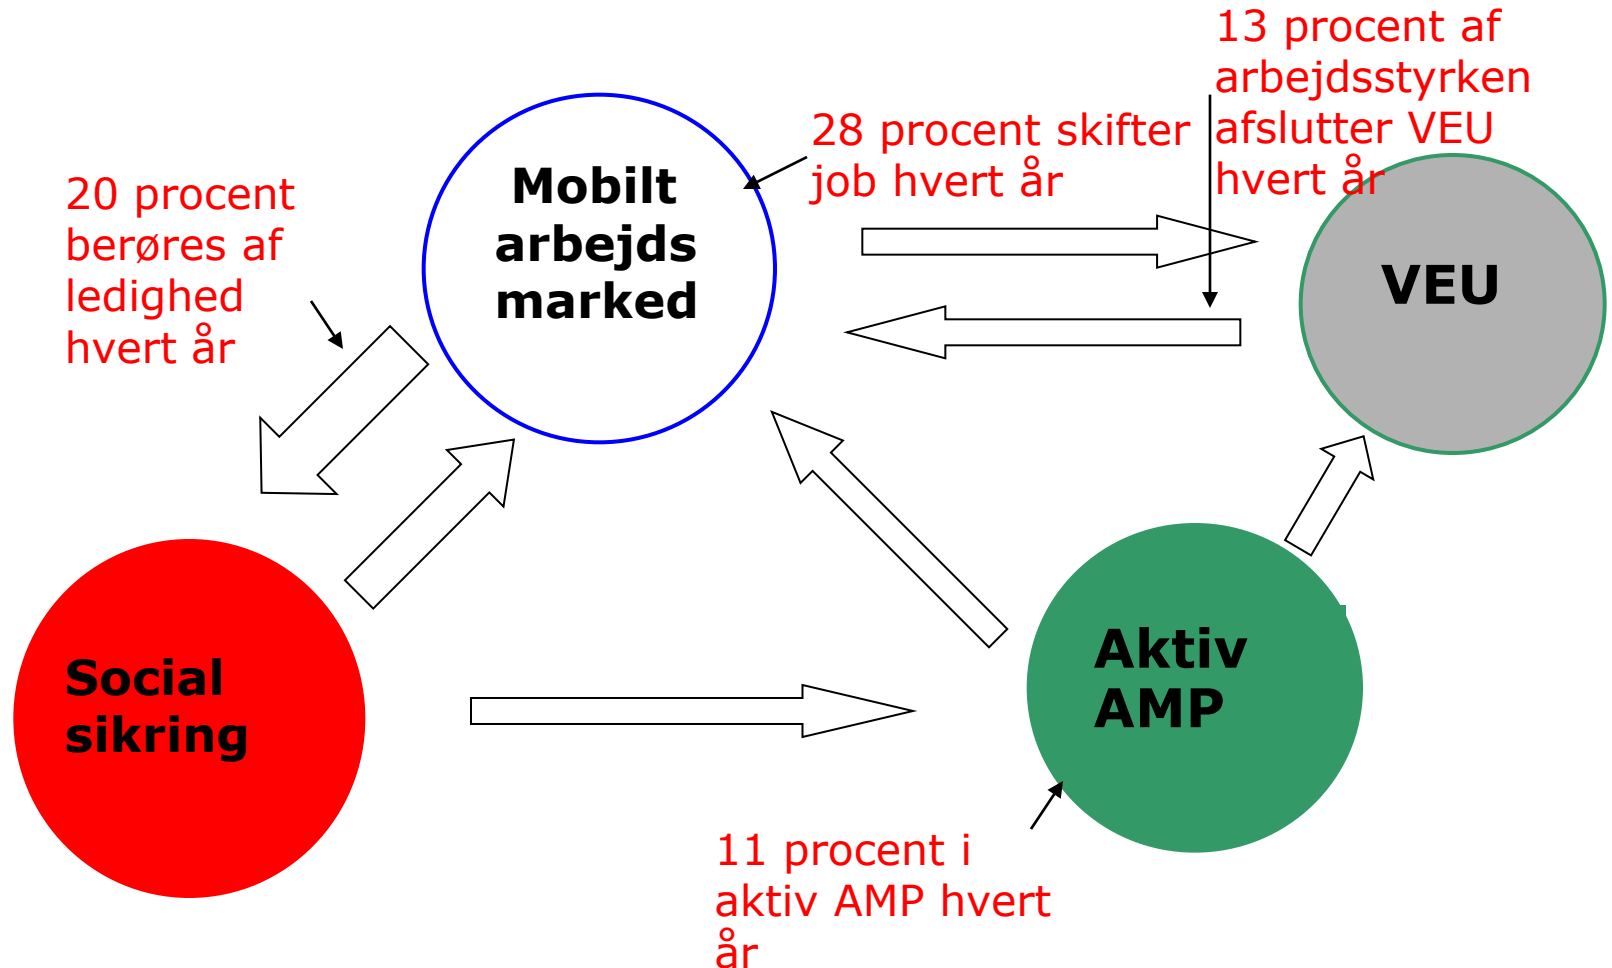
13 procent af arbejdsstyrken afslutter VEU hvert år

28 procent skifter job hvert år

20 procent berøres af ledighed hvert år

Mobilt arbejds marked

VEU

Social sikring

Aktiv AMP

11 procent i aktiv AMP hvert år